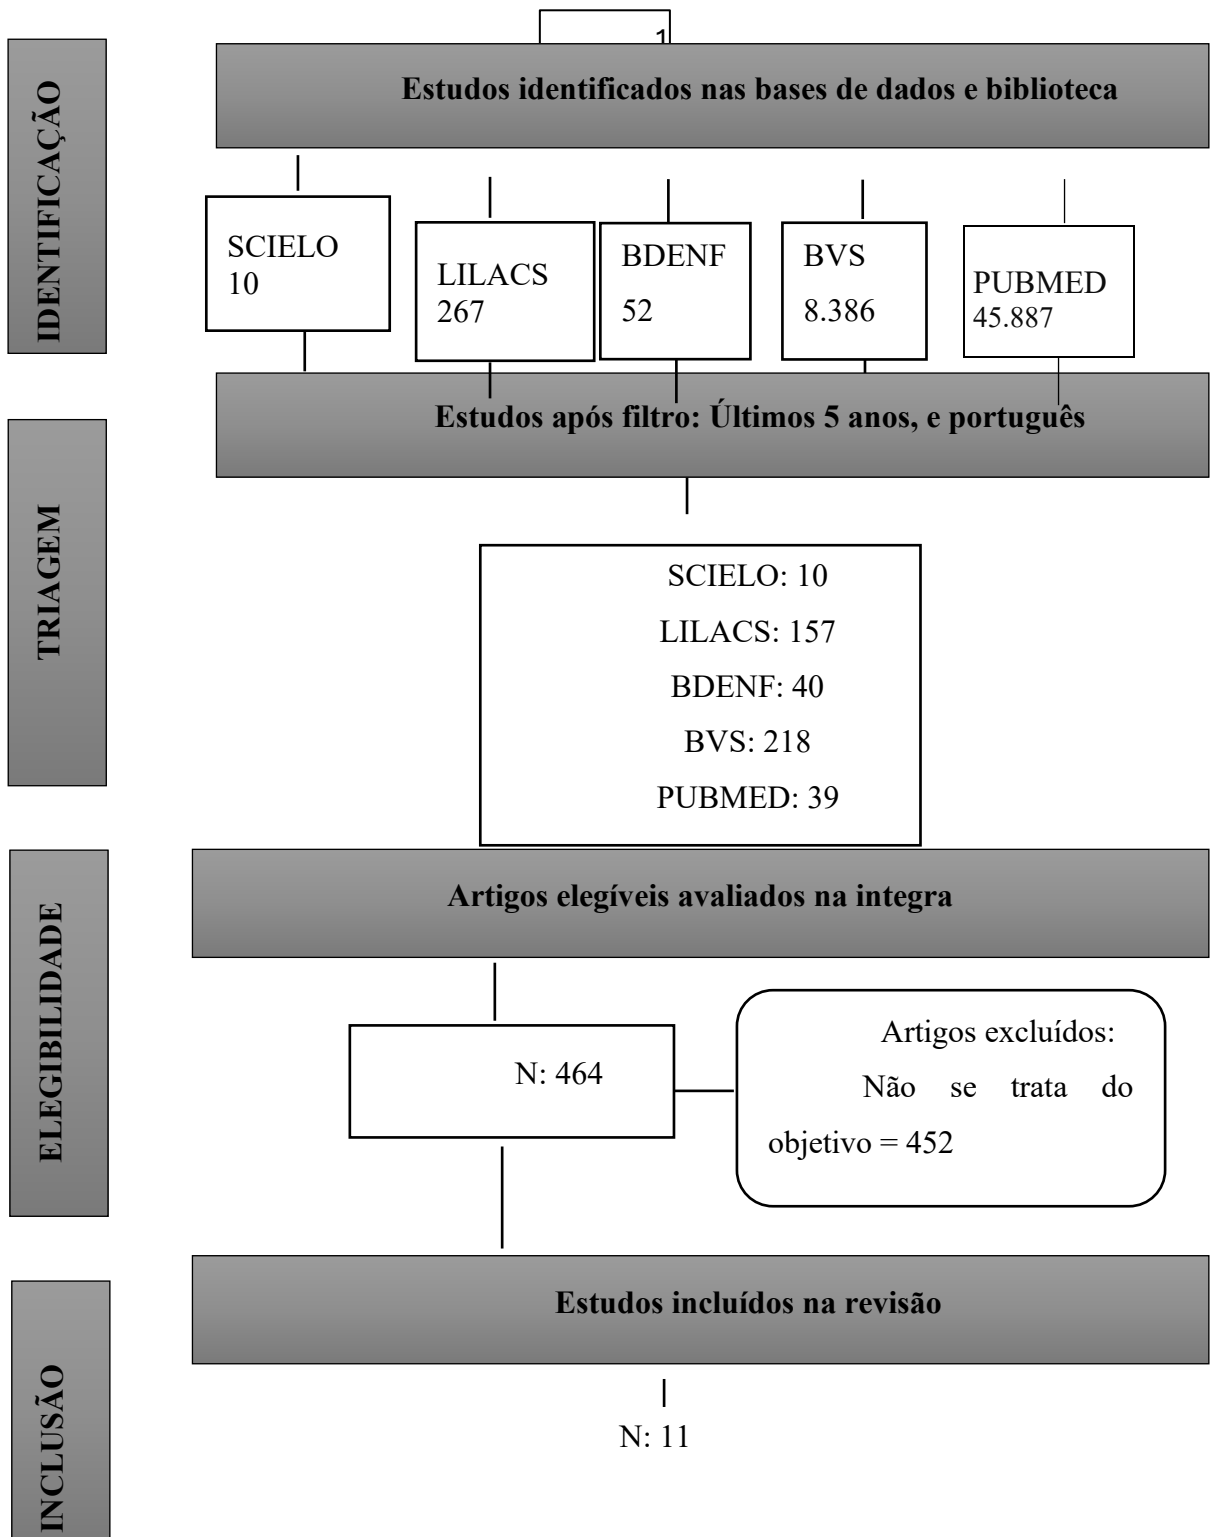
IDENTIFICAÇÃO

1

Estudos identificados nas bases de dados e biblioteca

SCIELO 10

LILACS 267

BDENF 52

BVS 8.386

PUBMED 45.887

TRIAGEM

Estudos após filtro: Últimos 5 anos, e português

SCIELO: 10
LILACS: 157
BDENF: 40
BVS: 218
PUBMED: 39

ELEGIBILIDADE

Artigos elegíveis avaliados na integra

N: 464

Artigos excluídos:
Não se trata do objetivo = 452

INCLUSÃO

Estudos incluídos na revisão

N: 11